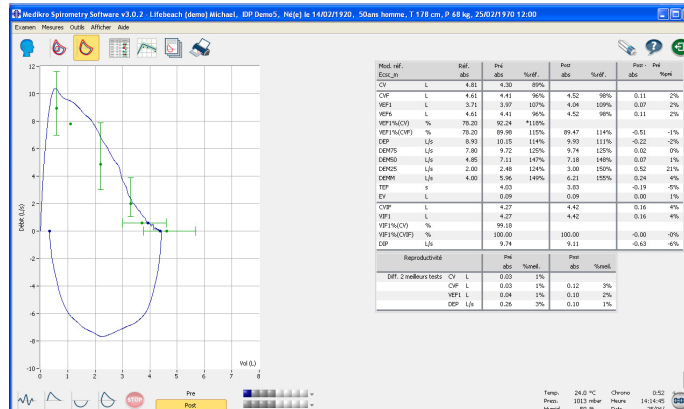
Medikro Spirometry Software v3.0.2 - Lifebeach (demo) Michael, IDP Demo5, Né(e) le 14/02/1920, 50ans homme, T 178 cm, P 68 kg, 25/02/1970 12:00

Examen Mesures Outils Afficher Aide

Débit (L/s)

12
10
8
6
4
2
0
-2
-4
-6
-8
-10

0 1 2 3 4 5 6 7 8
Vol (L)

| Mod. réf. Ecsc_m | | Réf. abs | Pré abs | %réf. | Post abs | %réf. | Post - Pré abs | %pré |
|---|---|---|---|---|---|---|---|---|
| CV | L | 4.81 | 4.30 | 89% | | | | |
| CVF | L | 4.61 | 4.41 | 96% | 4.52 | 98% | 0.11 | 2% |
| VEF1 | L | 3.71 | 3.97 | 107% | 4.04 | 109% | 0.07 | 2% |
| VEF6 | L | 4.61 | 4.41 | 96% | 4.52 | 98% | 0.11 | 2% |
| VEF1%(CV) | % | 78.20 | 92.24 | *118% | | | | |
| VEF1%(CVF) | % | 78.20 | 89.98 | 115% | 89.47 | 114% | -0.51 | -1% |
| DEP | L/s | 8.93 | 10.15 | 114% | 9.93 | 111% | -0.22 | -2% |
| DEM75 | L/s | 7.80 | 9.72 | 125% | 9.74 | 125% | 0.02 | 0% |
| DEM50 | L/s | 4.85 | 7.11 | 147% | 7.18 | 148% | 0.07 | 1% |
| DEM25 | L/s | 2.00 | 2.48 | 124% | 3.00 | 150% | 0.52 | 21% |
| DEMM | L/s | 4.00 | 5.96 | 149% | 6.21 | 155% | 0.24 | 4% |
| TEF | s | | 4.03 | | 3.83 | | -0.19 | -5% |
| EV | L | | 0.09 | | 0.09 | | 0.00 | 1% |
| CVIF | L | | 4.27 | | 4.42 | | 0.16 | 4% |
| VIF1 | L | | 4.27 | | 4.42 | | 0.16 | 4% |
| VIF1%(CV) | % | | 99.18 | | | | | |
| VIF1%(CVIF) | % | | 100.00 | | 100.00 | | -0.00 | -0% |
| DIP | L/s | | 9.74 | | 9.11 | | -0.63 | -6% |

| Reproductivité | | Pré abs | %meil. | Post abs | %meil. |
|---|---|---|---|---|---|
| Diff. 2 meilleurs tests CV | L | 0.03 | 1% | | |
| CVF | L | 0.03 | 1% | 0.12 | 3% |
| VEF1 | L | 0.04 | 1% | 0.10 | 2% |
| DEP | L/s | 0.26 | 3% | 0.10 | 1% |

Pre
Post
STOP

Temp. 24.0 °C Chrono 0:52
Press. 1013 mbar Heure 14:14:45